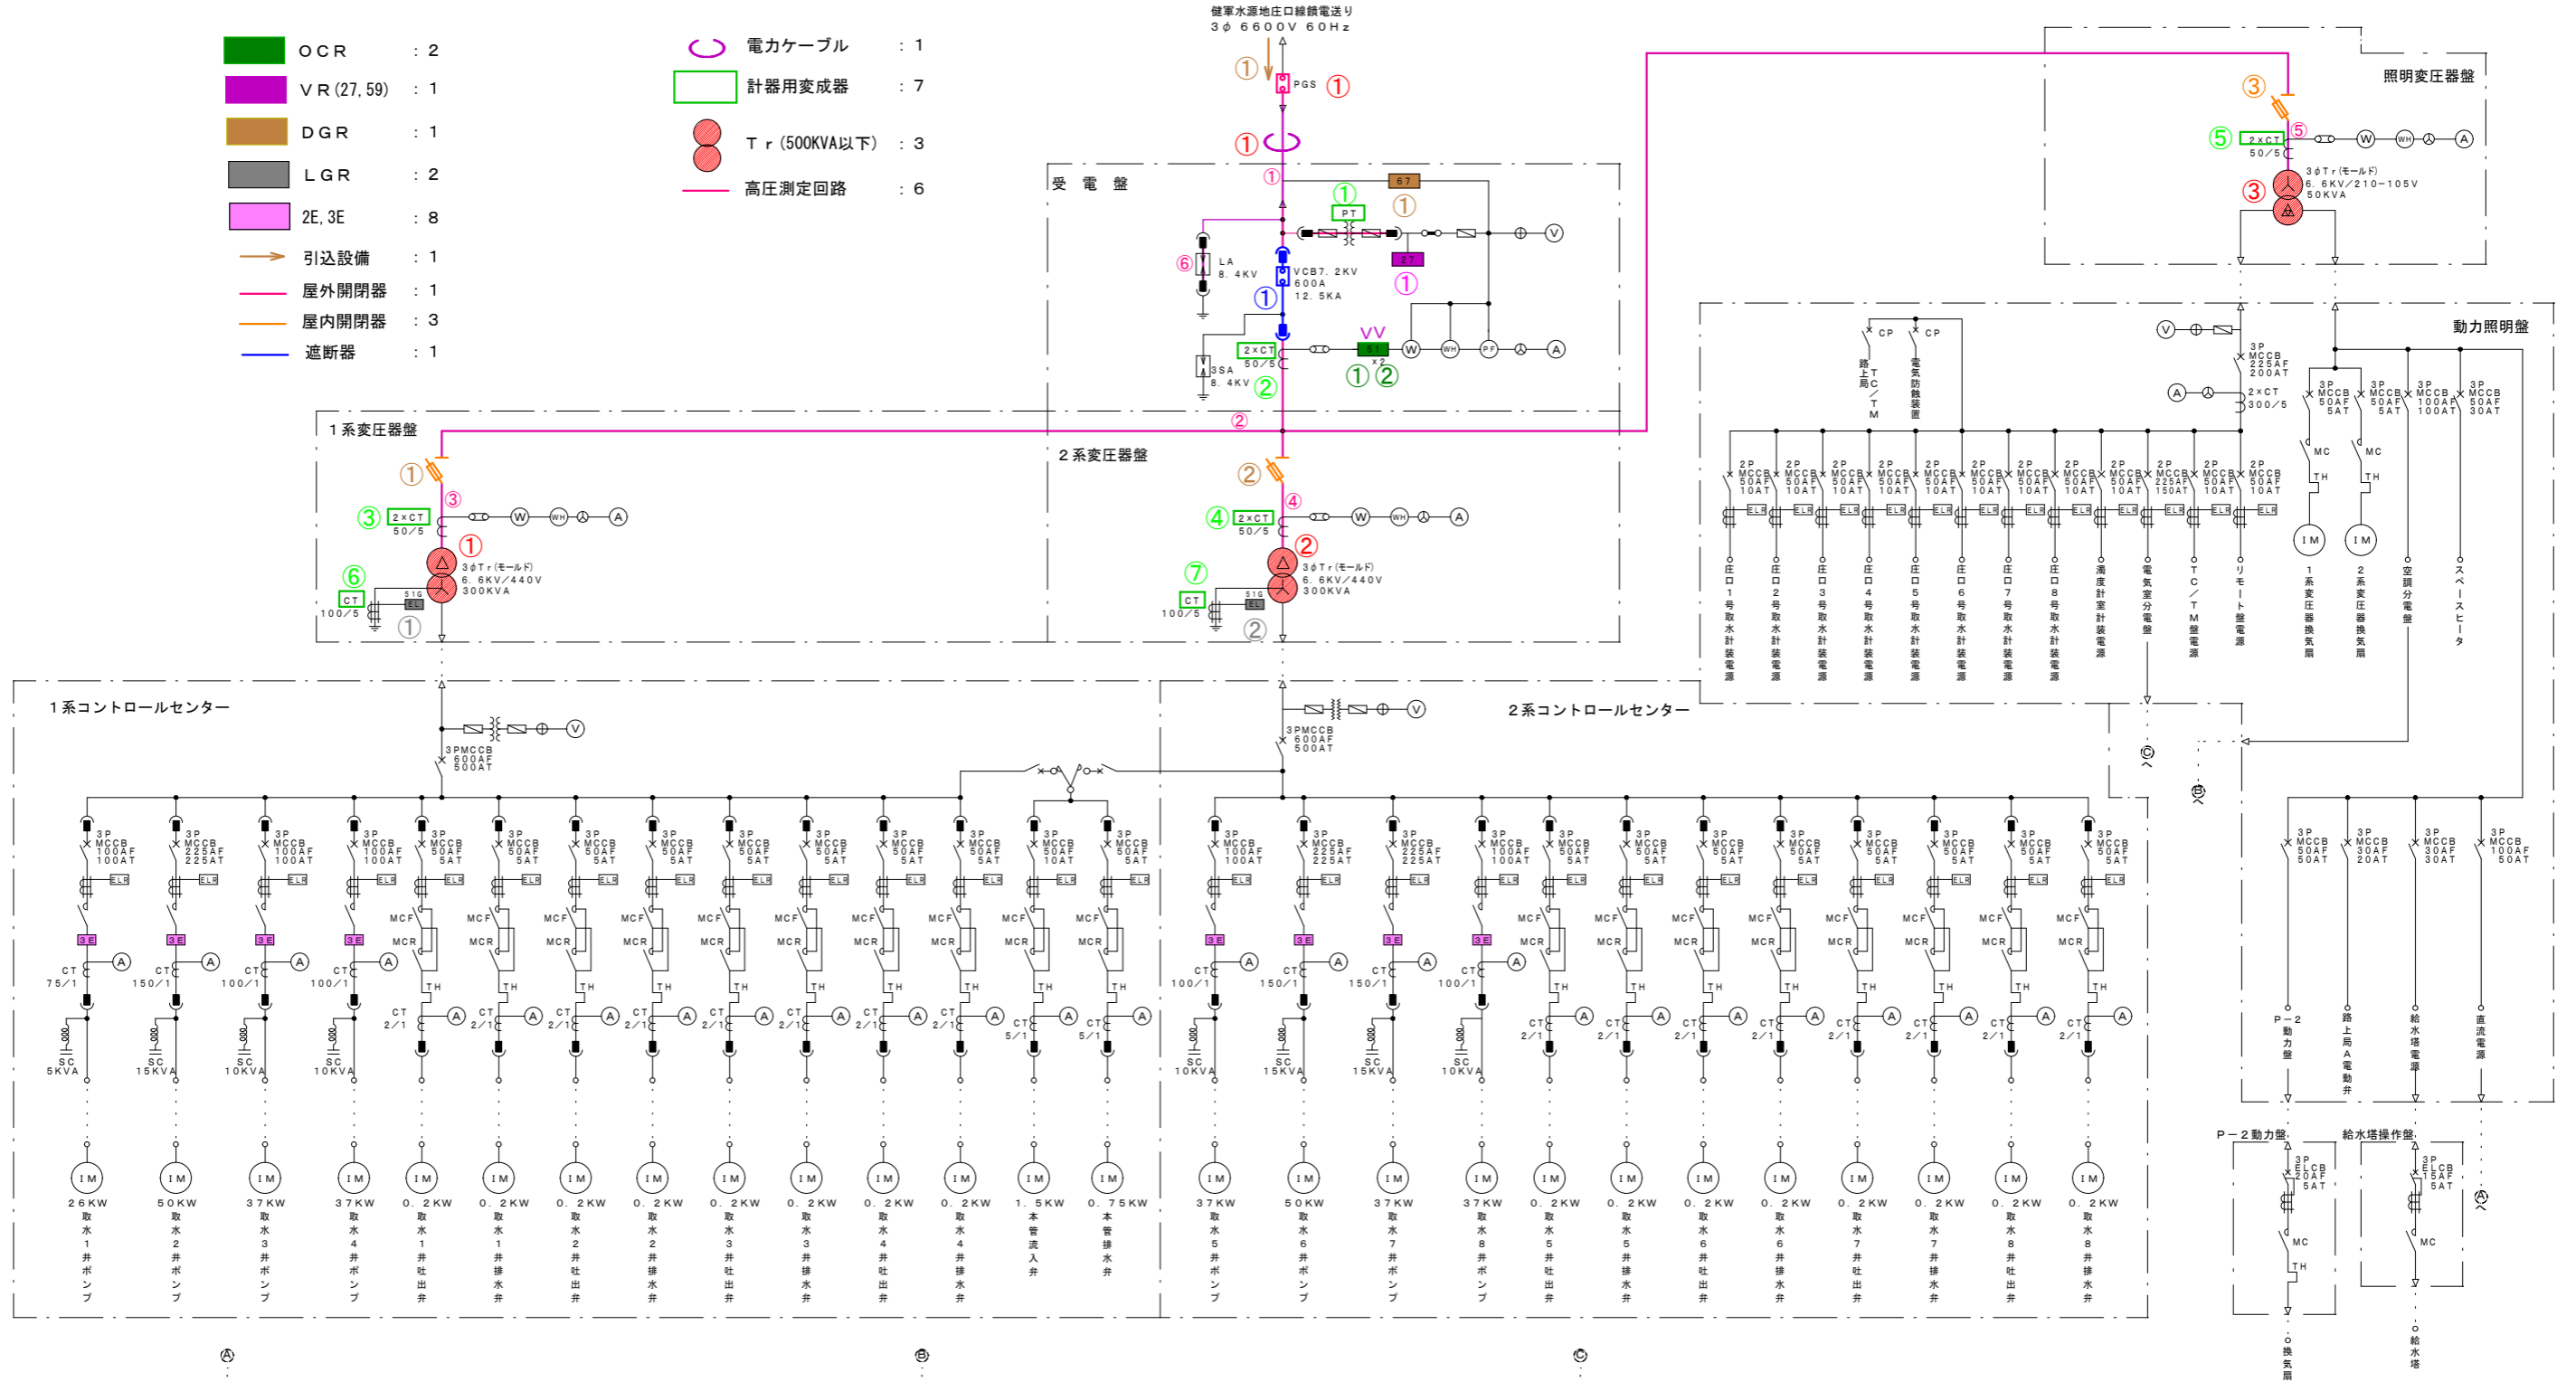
OCR : 2
VR(27, 59) : 1
DGR : 1
LGR : 2
2E, 3E : 8
引込設備 : 1
屋外開閉器 : 1
屋内開閉器 : 3
遮断器 : 1

電力ケーブル : 1
計器用変成器 : 7
Tr (500KVA以下) : 3
高圧測定回路 : 6

健軍水源地圧口線鉄電送り
3φ 6600V 60Hz

PGS
受電盤
LA 8.4KV
VCB7.2KV 600A 12.5KA
PT
67
27
2×CT 50/5
51 ×2
3SA 8.4KV

照明変圧器盤
2×CT 50/5
3φTr(モールド) 6.6KV/210-105V 50KVA

1系変圧器盤
2×CT 50/5
3φTr(モールド) 6.6KV/440V 300KVA
CT 100/5
51G

2系変圧器盤
2×CT 50/5
3φTr(モールド) 6.6KV/440V 300KVA
CT 100/5
51G

動力照明盤
CP CP
路上局C/TM
電気防蝕装置
3P MCCB 225AF 200AT
2×CT 300/5
3P MCCB 50AF 5AT
3P MCCB 50AF 5AT
3P MCCB 100AF 100AT
3P MCCB 50AF 30AT
MC TH MC TH
IM IM
1系変圧器換気扇
2系変圧器換気扇
空調分電盤
スペースヒータ
2P MCCB 50AF 10AT
2P MCCB 225AF 150AT
ELR
圧口1号取水計装電源
圧口2号取水計装電源
圧口3号取水計装電源
圧口4号取水計装電源
圧口5号取水計装電源
圧口6号取水計装電源
圧口7号取水計装電源
圧口8号取水計装電源
濁度計室計装電源
電気室分電盤
TC/TM盤電源
リモート盤電源

1系コントロールセンター
3PMCCB 600AF 500AT
3P MCCB 100AF 100AT
3P MCCB 225AF 225AT
3P MCCB 50AF 5AT
3P MCCB 50AF 10AT
ELR 3E MCF MCR TH
CT 75/1
CT 150/1
CT 100/1
CT 2/1
CT 5/1
SC 5KVA
SC 15KVA
SC 10KVA
IM
26KW 取水1井ポンプ
50KW 取水2井ポンプ
37KW 取水3井ポンプ
37KW 取水4井ポンプ
0.2KW 取水1井吐出弁
0.2KW 取水1井排水弁
0.2KW 取水2井吐出弁
0.2KW 取水2井排水弁
0.2KW 取水3井吐出弁
0.2KW 取水3井排水弁
0.2KW 取水4井吐出弁
0.2KW 取水4井排水弁
1.5KW 本管流入弁
0.75KW 本管排水弁

2系コントロールセンター
3PMCCB 600AF 500AT
CT 100/1
CT 150/1
SC 10KVA
SC 15KVA
37KW 取水5井ポンプ
50KW 取水6井ポンプ
37KW 取水7井ポンプ
37KW 取水8井ポンプ
0.2KW 取水5井吐出弁
0.2KW 取水5井排水弁
0.2KW 取水6井吐出弁
0.2KW 取水6井排水弁
0.2KW 取水7井吐出弁
0.2KW 取水7井排水弁
0.2KW 取水8井吐出弁
0.2KW 取水8井排水弁

3P MCCB 50AF 50AT
3P MCCB 30AF 20AT
3P MCCB 30AF 30AT
3P MCCB 100AF 50AT
P-2動力盤
路上局A電動弁
給水塔電源
直流電源
P-2動力盤
給水塔操作盤
3P ELCB 30AF 5AT
3P ELCB 15AF 5AT
MC TH MC
換気扇
給水塔
Ⓐ Ⓑ Ⓒ